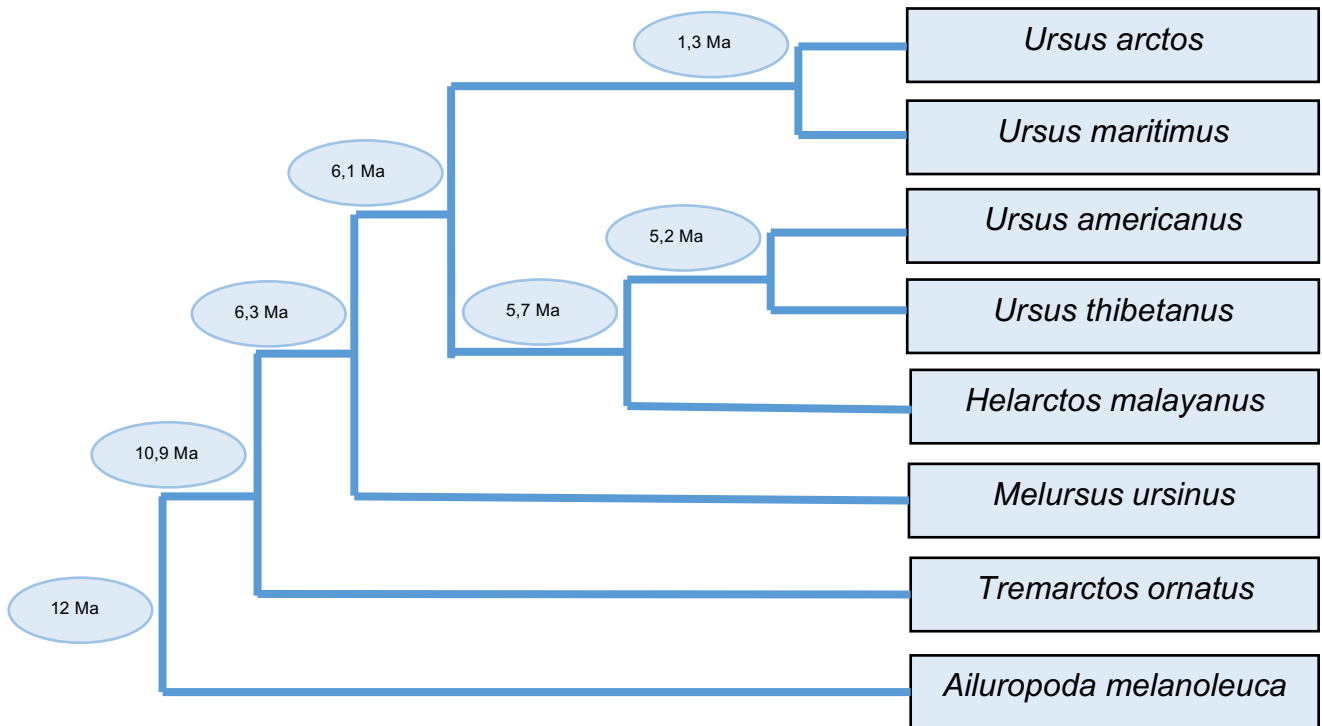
1,3 Ma

Ursus arctos

Ursus maritimus

6,1 Ma

5,2 Ma

Ursus americanus

6,3 Ma

5,7 Ma

Ursus thibetanus

Helarctos malayanus

10,9 Ma

Melursus ursinus

Tremarctos ornatus

12 Ma

Ailuropoda melanoleuca